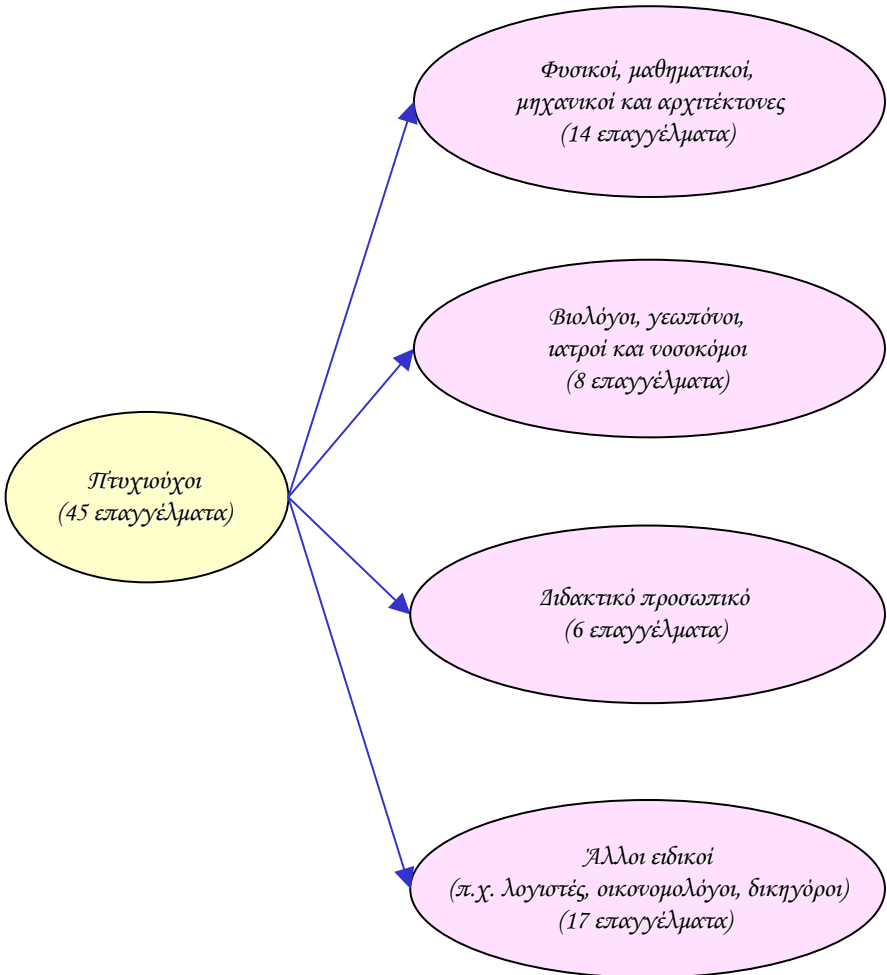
Πτυχιούχοι
(45 επαγγέλματα)

Φυσικοί, μαθηματικοί, μηχανικοί και αρχιτέκτονες
(14 επαγγέλματα)

Βιολόγοι, γεωπόνοι, ιατροί και νοσοκόμοι
(8 επαγγέλματα)

Διδακτικό προσωπικό
(6 επαγγέλματα)

Άλλοι ειδικοί
(π.χ. λογιστές, οικονομολόγοι, δικηγόροι)
(17 επαγγέλματα)